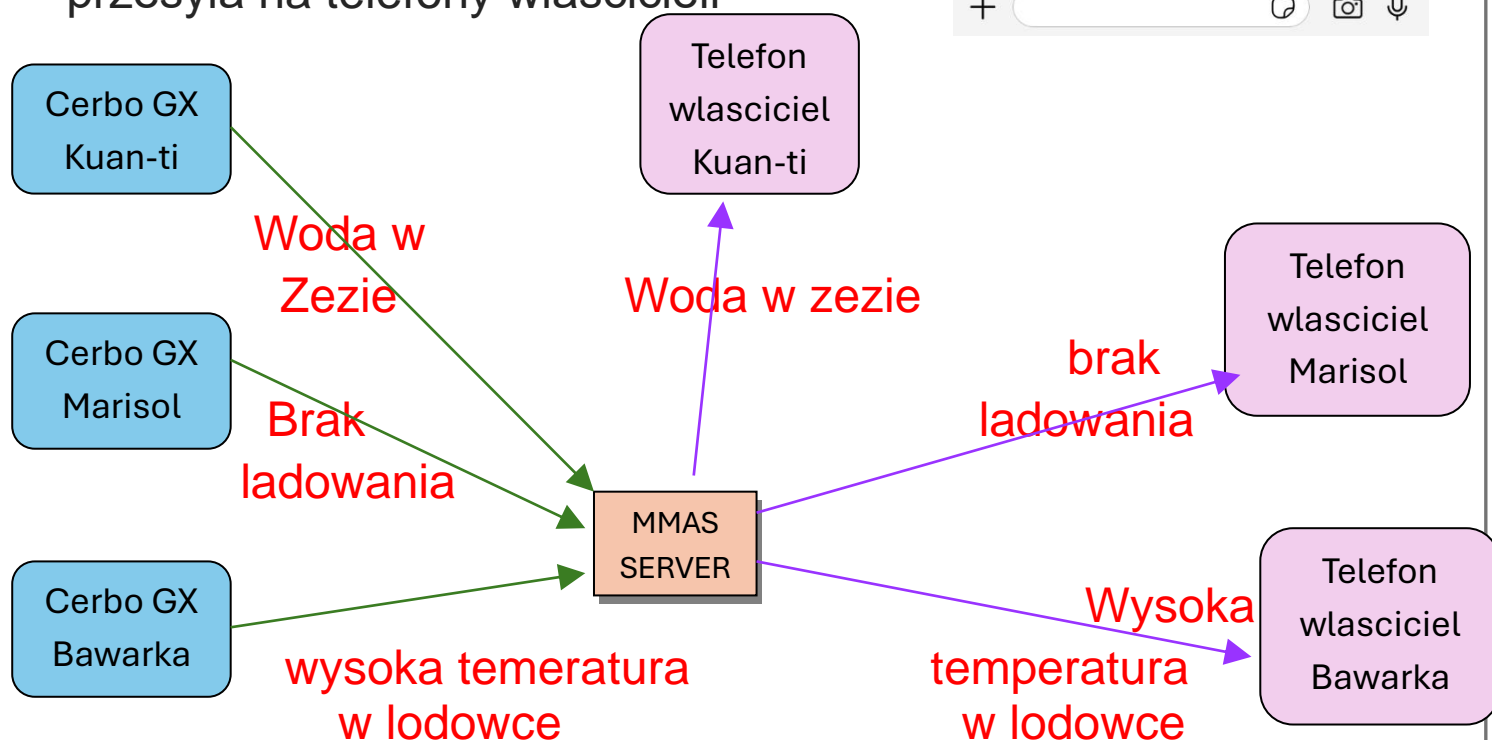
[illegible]

+

Cerbo GX Kuan-ti

Telefon wlasciciel Kuan-ti

Woda w Zezie

Woda w zezie

Telefon wlasciciel Marisol

Cerbo GX Marisol

brak ladowania

Brak ladowania

MMAS SERVER

Cerbo GX Bawarka

Telefon wlasciciel Bawarka

Wysoka temperatura w lodowce

wysoka temeratura w lodowce